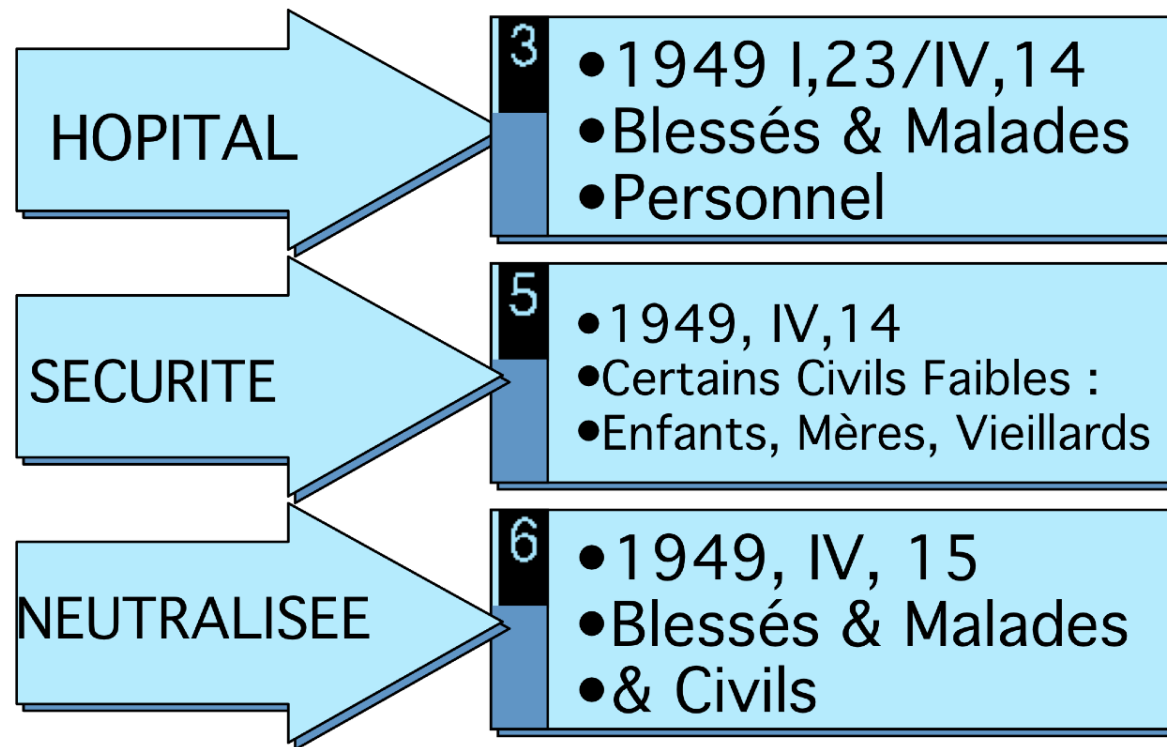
HOPITAL

3

•1949 I,23/IV,14
•Blessés & Malades
•Personnel

SECURITE

5

•1949, IV,14
•Certains Civils Faibles :
•Enfants, Mères, Vieillards

NEUTRALISEE

6

•1949, IV, 15
•Blessés & Malades
•& Civils